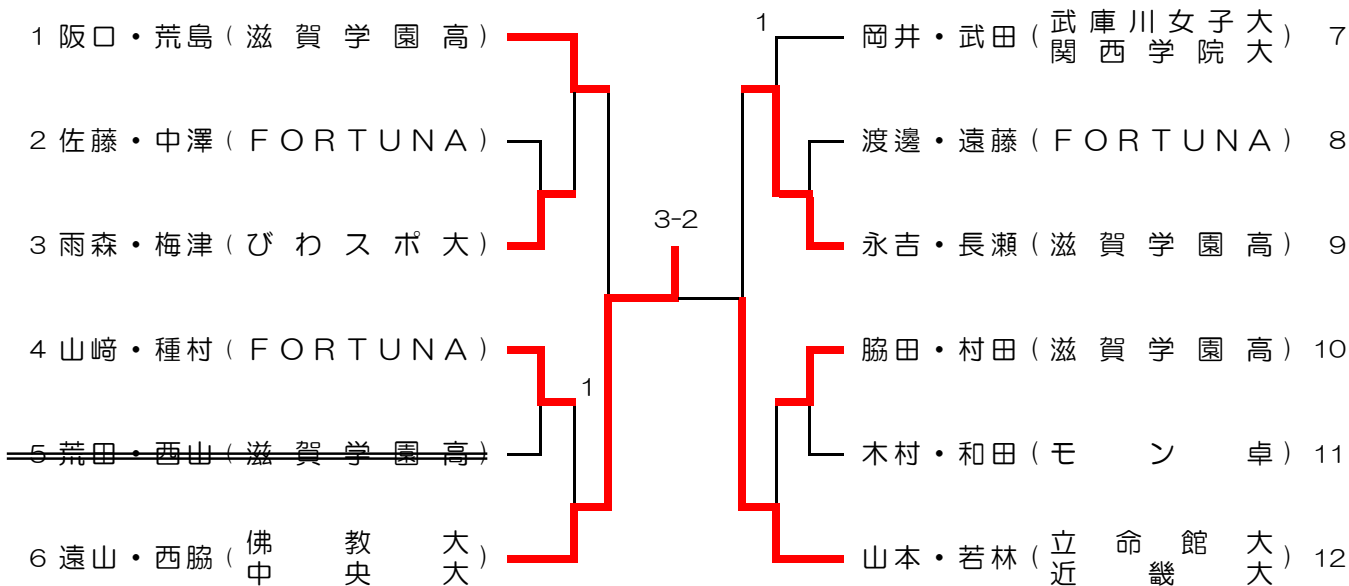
1 阪口・荒島（滋賀学園高）
2 佐藤・中澤（FORTUNA）
3 雨森・梅津（びわスポ大）
4 山﨑・種村（FORTUNA）
5 荒田・西山（滋賀学園高）
6 遠山・西脇（佛教大 中央大）

1
3-2
1

岡井・武田（武庫川女子大 関西学院大） 7
渡邊・遠藤（FORTUNA） 8
永吉・長瀬（滋賀学園高） 9
脇田・村田（滋賀学園高） 10
木村・和田（モン卓） 11
山本・若林（立命館大 近畿大） 12